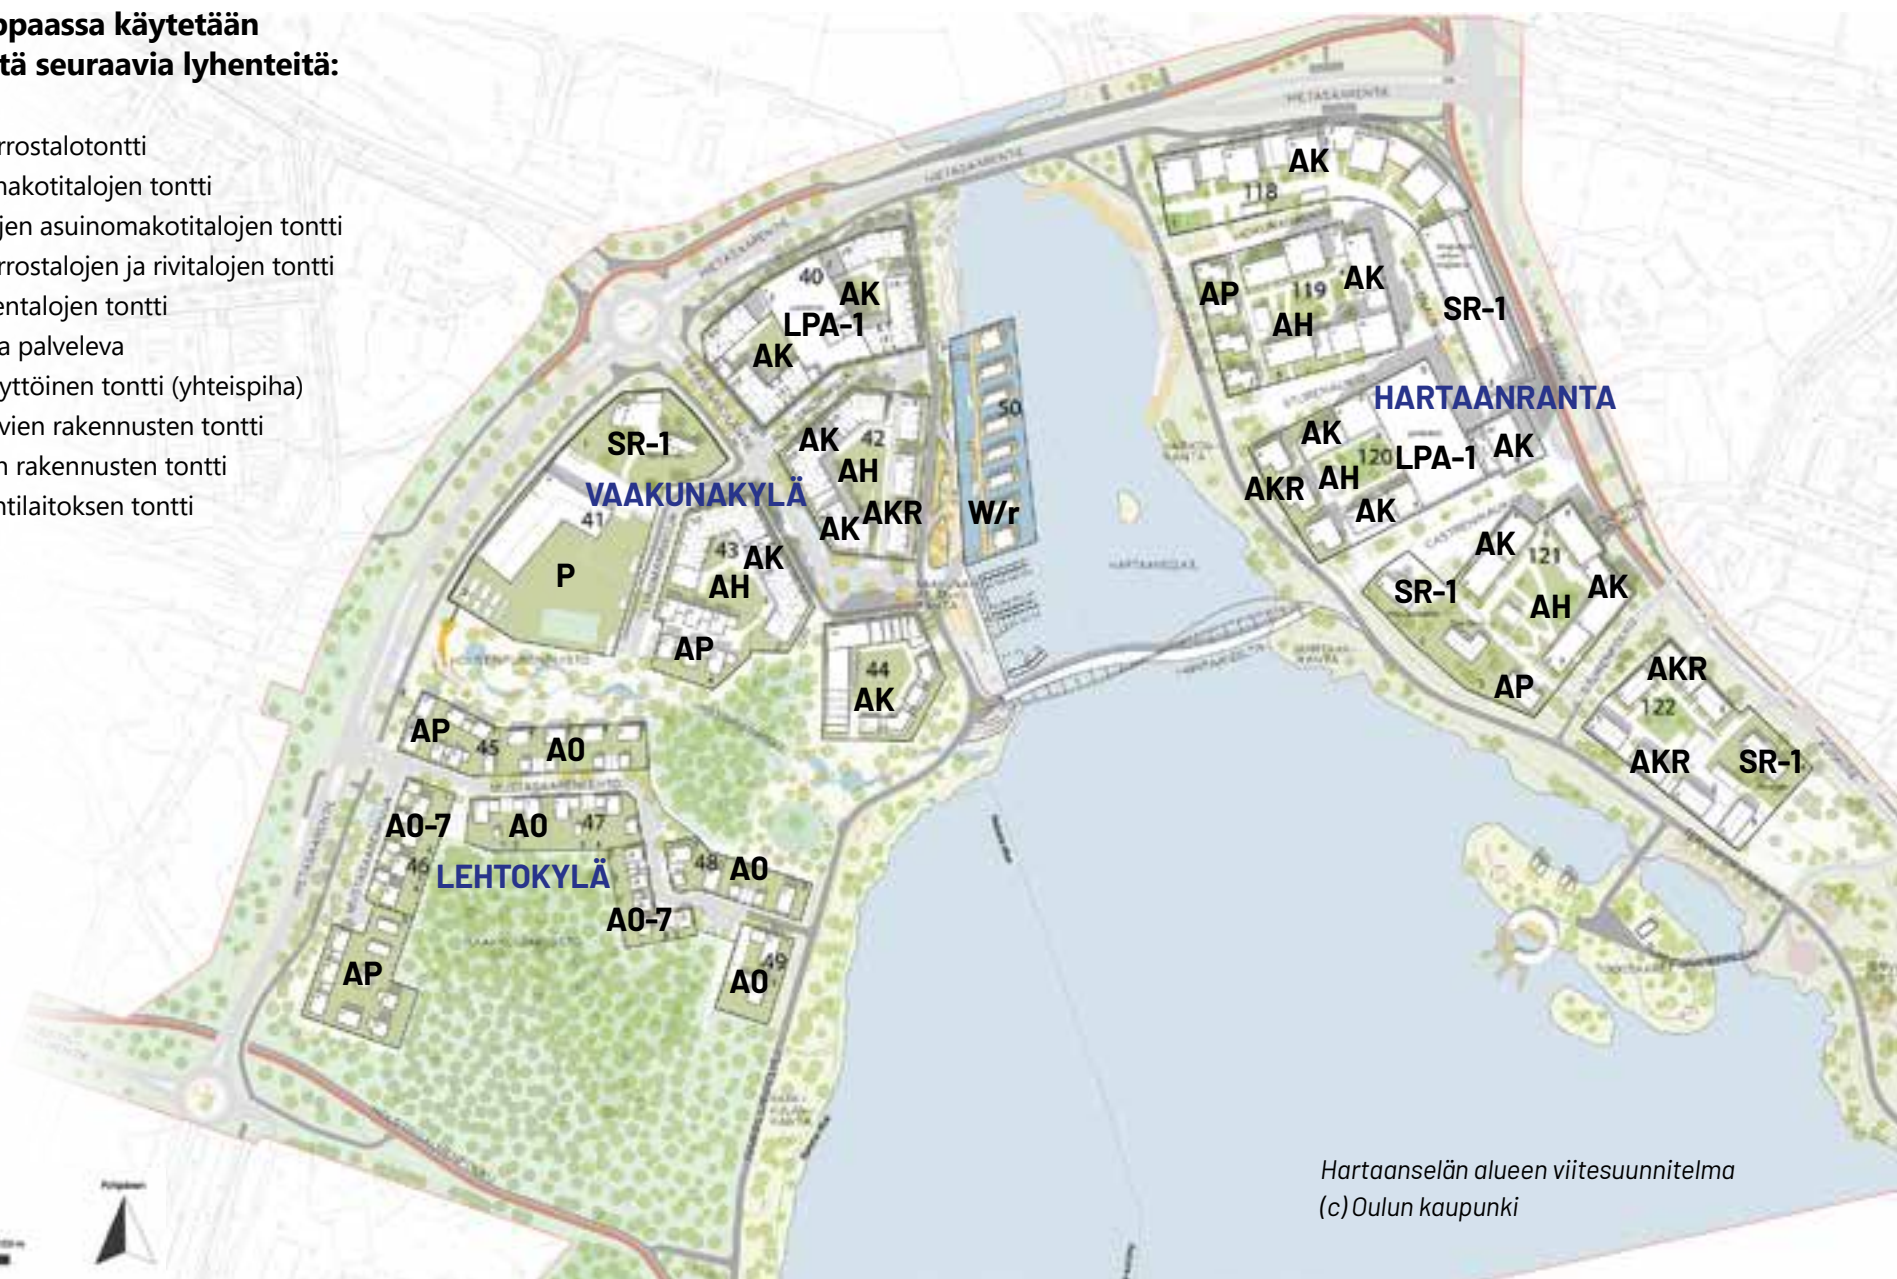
opaassa käytetään
tä seuraavia lyhenteitä:

rrostalotontti
makotitalojen tontti
jen asuinomakotitalojen tontti
rrostalojen ja rivitalojen tontti
entalojen tontti
a palveleva
yttöinen tontti (yhteispiha)
vien rakennusten tontti
n rakennusten tontti
ntilaitoksen tontti

AK
118
AP
119
AK
AH
SR-1
HARTAANRANTA
AK
120
LPA-1
AK
AKR
AH
AK
AK
121
SR-1
AK
AH
AP
AKR
122
AKR
SR-1

40
AK
LPA-1
AK
SR-1
AK
42
AH
VAAKUNAKYLÄ
AKR
AK
41
W/r
50
P
43
AK
AH
AP
44
AK
AP
45
AO
AO-7
AO
47
46
LEHTOKYLÄ
48
AO
AO-7
AP
49
AO

Hartaanselän alueen viitesuunnitelma
(c) Oulun kaupunki